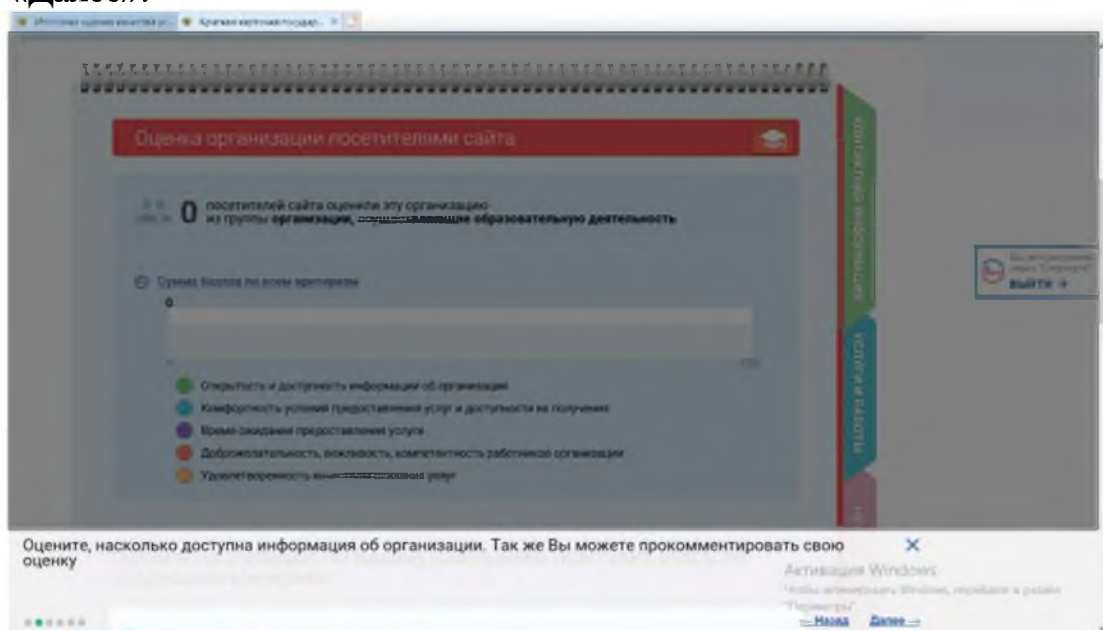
«Далее»).

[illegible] Краткая карточка государ... ×

Оценка организации посетителями сайта

0 посетителей сайта оценили эту организацию из группы организации, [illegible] образовательную деятельность

Сумма баллов по всем критериям

0

Открытость и доступность информации об организации
Комфортность условий предоставления услуг и доступности их получения
Время ожидания предоставления услуги
Доброжелательность, вежливость, компетентность работников организации
Удовлетворенность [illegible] услуг

ВЫЙТИ →

Оцените, насколько доступна информация об организации. Так же Вы можете прокомментировать свою оценку

×

Активация Windows
Чтобы активировать Windows, перейдите в раздел "Параметры".

← Назад Далее →